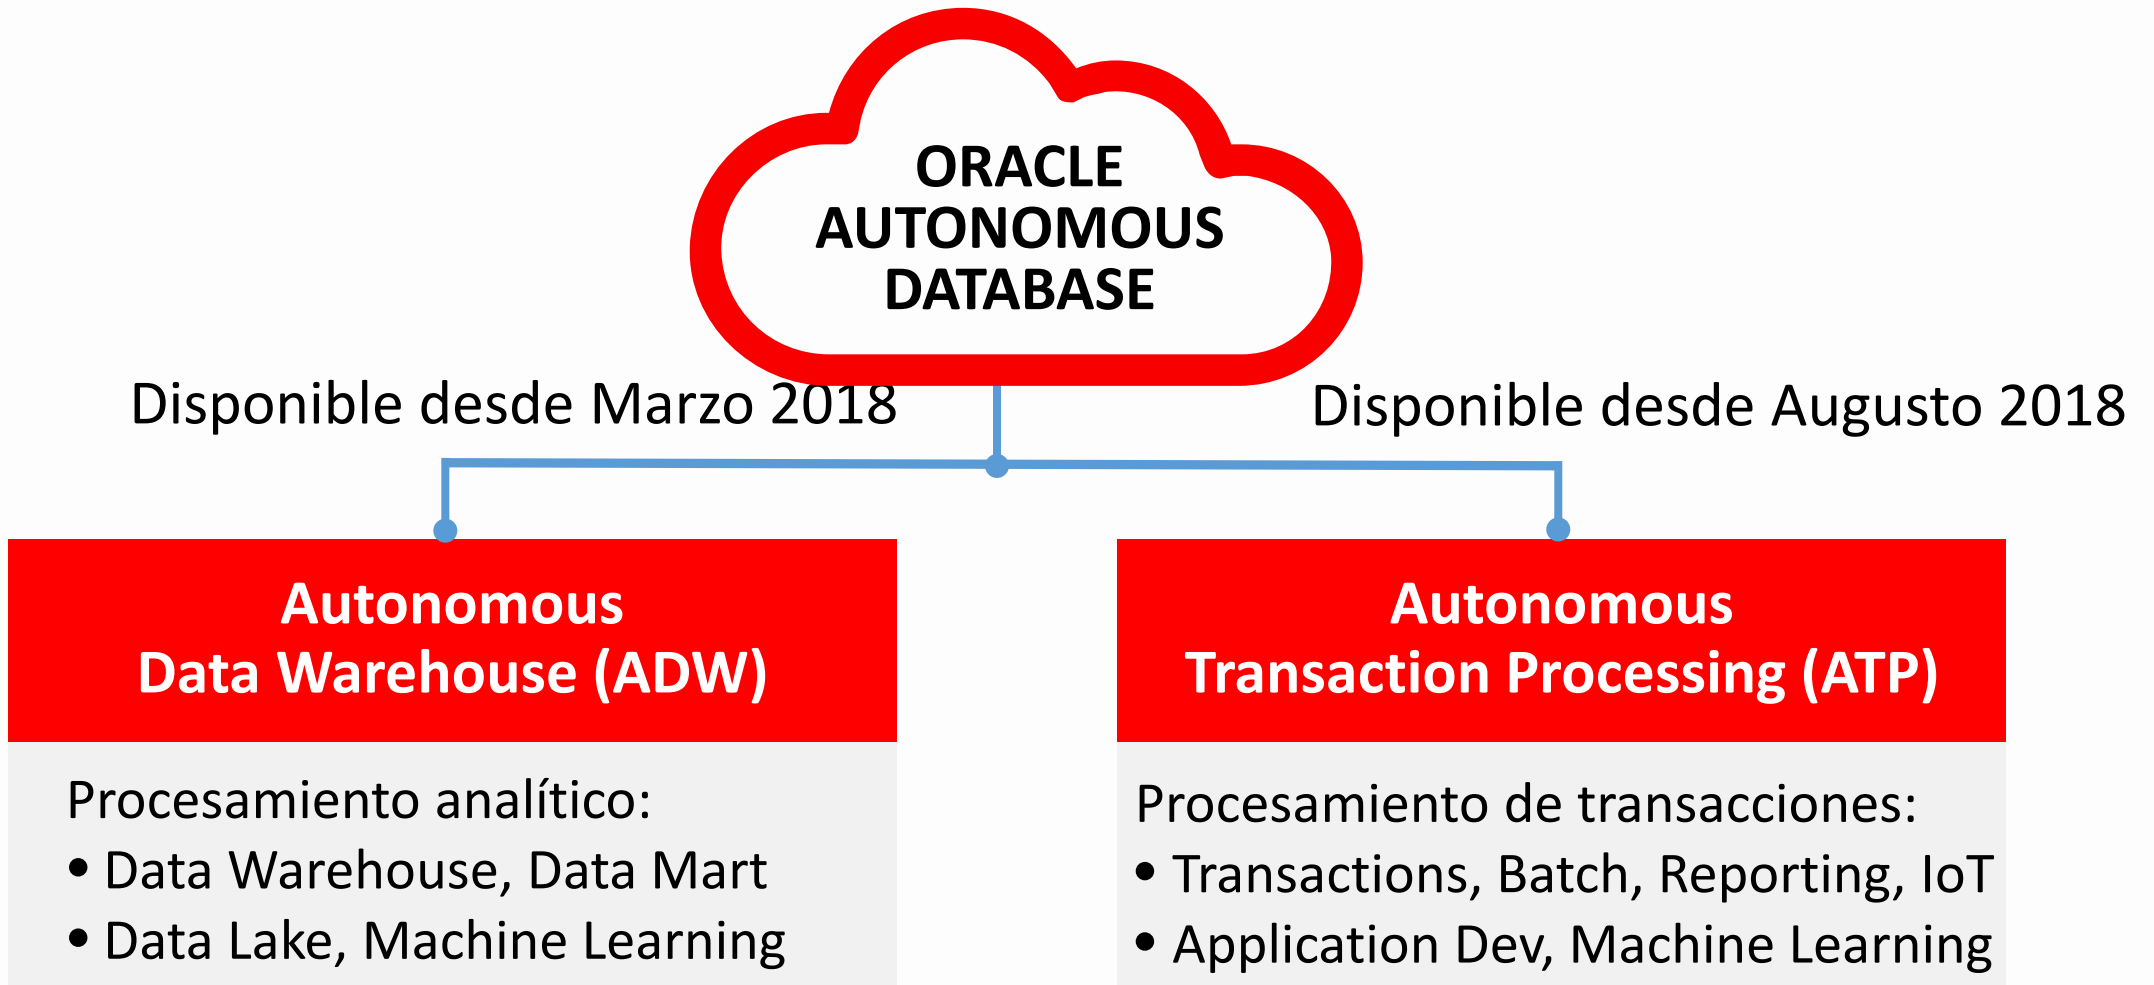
ORACLE AUTONOMOUS DATABASE

Disponible desde Marzo 2018

Disponible desde Augusto 2018

Autonomous Data Warehouse (ADW)

Procesamiento analítico:
• Data Warehouse, Data Mart
• Data Lake, Machine Learning

Autonomous Transaction Processing (ATP)

Procesamiento de transacciones:
• Transactions, Batch, Reporting, IoT
• Application Dev, Machine Learning